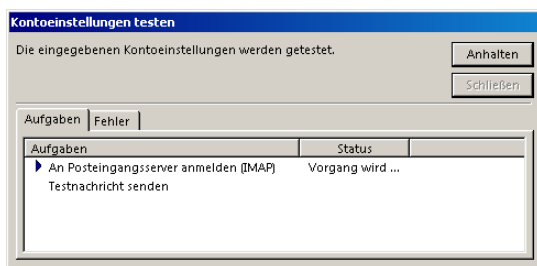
Kontoeinstellungen testen

Die eingegebenen Kontoeinstellungen werden getestet.

Anhalten

Schließen

Aufgaben | Fehler

| Aufgaben | Status |
|---|---|
| An Posteingangsserver anmelden (IMAP) | Vorgang wird ... |
| Testnachricht senden | |